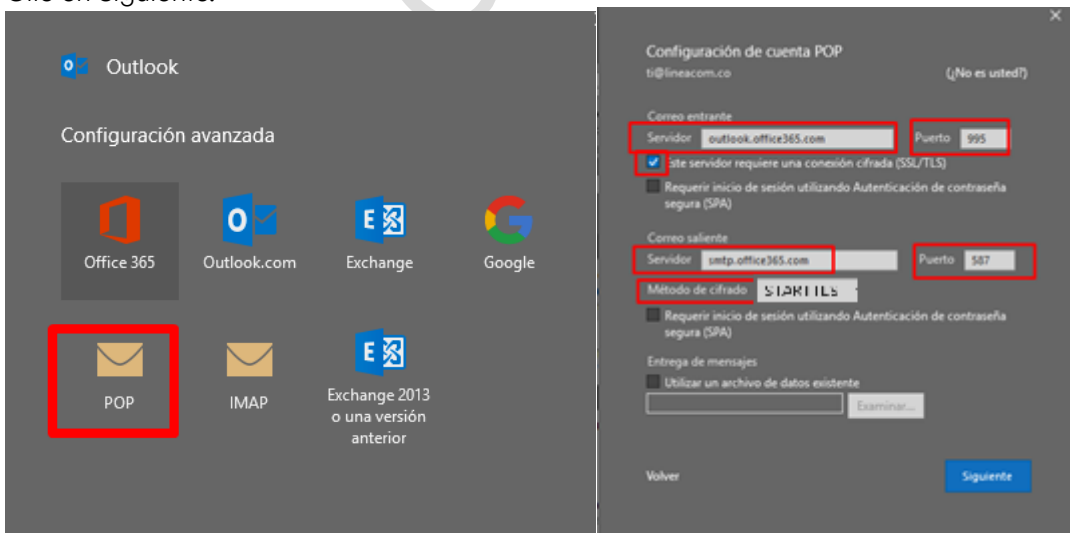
Clic en Siguiente.

Outlook

Configuración avanzada

Office 365

Outlook.com

Exchange

Google

POP

IMAP

Exchange 2013 o una versión anterior

×

Configuración de cuenta POP

ti@lineacom.co

(¿No es usted?)

Correo entrante

Servidor outlook.office365.com

Puerto 995

ste servidor requiere una conexión cifrada (SSL/TLS)

Requerir inicio de sesión utilizando Autenticación de contraseña segura (SPA)

Correo saliente

Servidor smtp.office365.com

Puerto 587

Método de cifrado STARTTLS

Requerir inicio de sesión utilizando Autenticación de contraseña segura (SPA)

Entrega de mensajes

Utilizar un archivo de datos existente

Examinar...

Volver

Siguiente